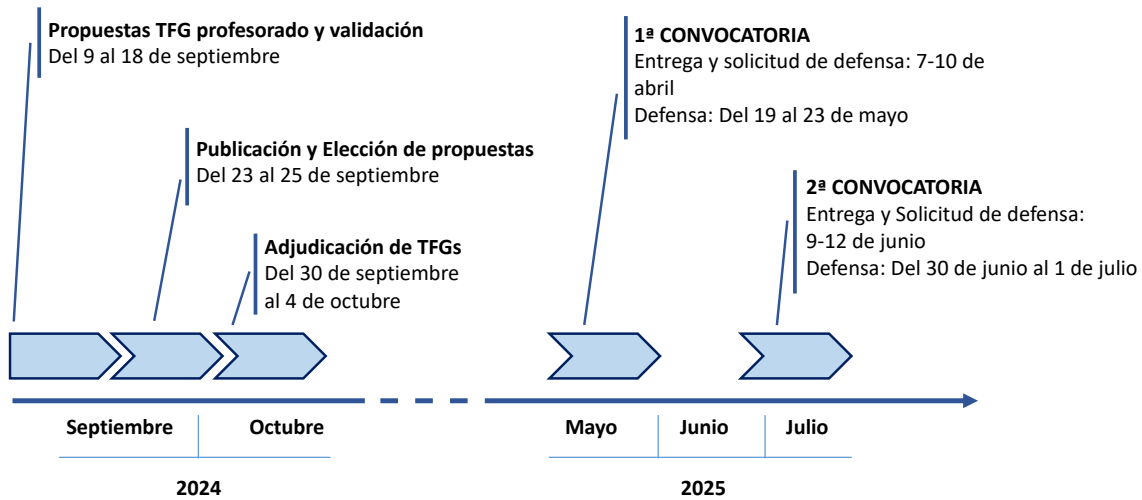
**Propuestas TFG profesorado y validación**
Del 9 al 18 de septiembre

**Publicación y Elección de propuestas**
Del 23 al 25 de septiembre

**Adjudicación de TFGs**
Del 30 de septiembre al 4 de octubre

**1ª CONVOCATORIA**
Entrega y solicitud de defensa: 7-10 de abril
Defensa: Del 19 al 23 de mayo

**2ª CONVOCATORIA**
Entrega y Solicitud de defensa: 9-12 de junio
Defensa: Del 30 de junio al 1 de julio

Septiembre | Octubre
2024

Mayo | Junio | Julio
2025